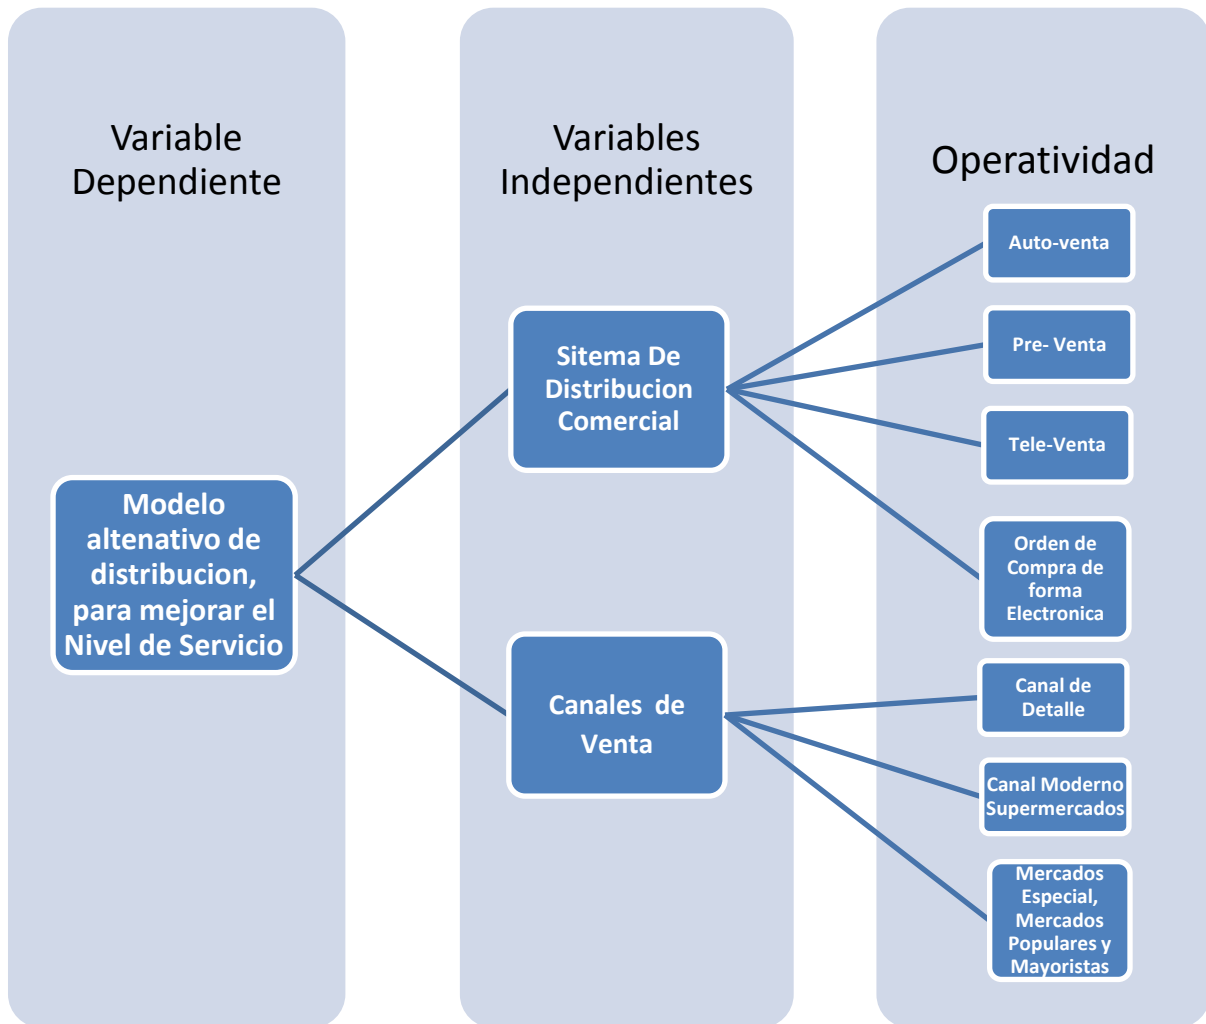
Variable Dependiente

Modelo altenativo de distribucion, para mejorar el Nivel de Servicio

Variables Independientes

Sitema De Distribucion Comercial

Canales de Venta

Operatividad

Auto-venta

Pre- Venta

Tele-Venta

Orden de Compra de forma Electronica

Canal de Detalle

Canal Moderno Supermercados

Mercados Especial, Mercados Populares y Mayoristas